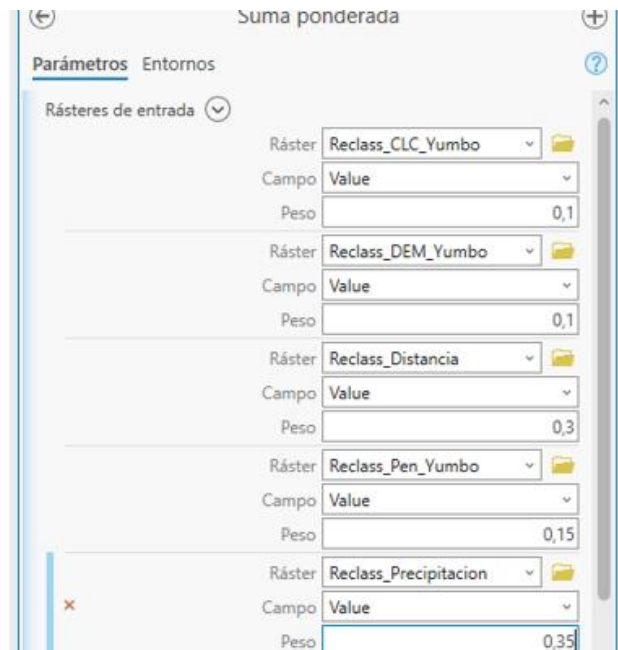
Suma ponderada

Parámetros Entornos

Rásteres de entrada

| | |
|---|---|
| Ráster | Reclass_CLC_Yumbo |
| Campo | Value |
| Peso | 0,1 |
| Ráster | Reclass_DEM_Yumbo |
| Campo | Value |
| Peso | 0,1 |
| Ráster | Reclass_Distancia |
| Campo | Value |
| Peso | 0,3 |
| Ráster | Reclass_Pen_Yumbo |
| Campo | Value |
| Peso | 0,15 |
| Ráster | Reclass_Precipitacion |
| Campo | Value |
| Peso | 0,35 |